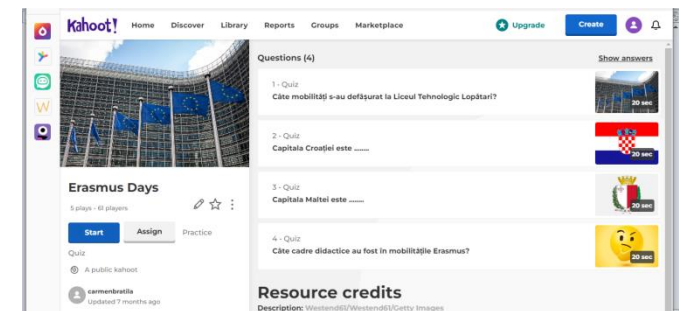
Kahoot! Home Discover Library Reports Groups Marketplace Upgrade Create

Questions (4)
Show answers

1 - Quiz
Câte mobilități s-au desfășurat la Liceul Tehnologic Lopătari?
20 sec

2 - Quiz
Capitala Croației este .......
20 sec

3 - Quiz
Capitala Maltei este .......
20 sec

4 - Quiz
Câte cadre didactice au fost în mobilitățile Erasmus?
20 sec

Erasmus Days
5 plays · 61 players

Start Assign Practice

Quiz
A public kahoot

carmenbratila
Updated 7 months ago

Resource credits
Description: Westend61/Westend61/Getty Images